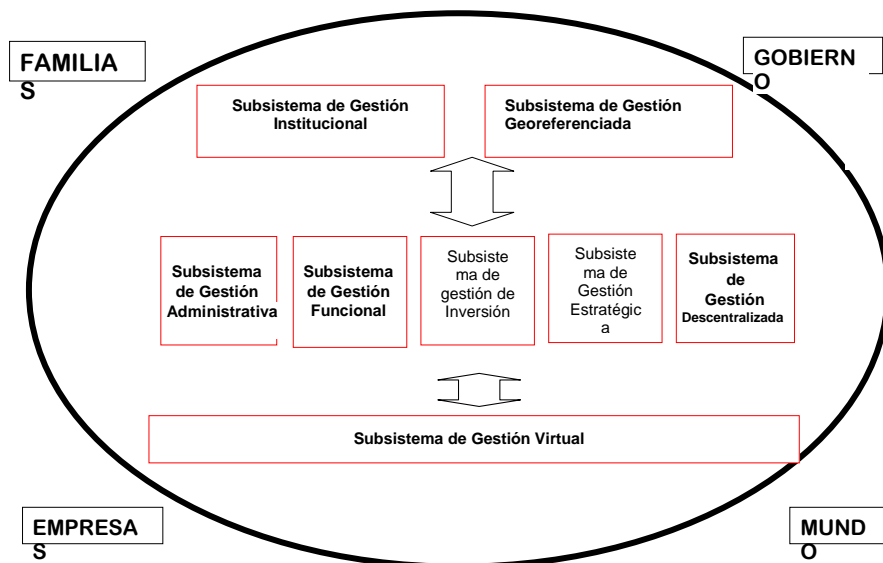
FAMILIAS

GOBIERNO

Subsistema de Gestión Institucional

Subsistema de Gestión Georeferenciada

Subsistema de Gestión Administrativa

Subsistema de Gestión Funcional

Subsistema de gestión de Inversión

Subsistema de Gestión Estratégica

Subsistema de Gestión Descentralizada

Subsistema de Gestión Virtual

EMPRESAS

MUNDO